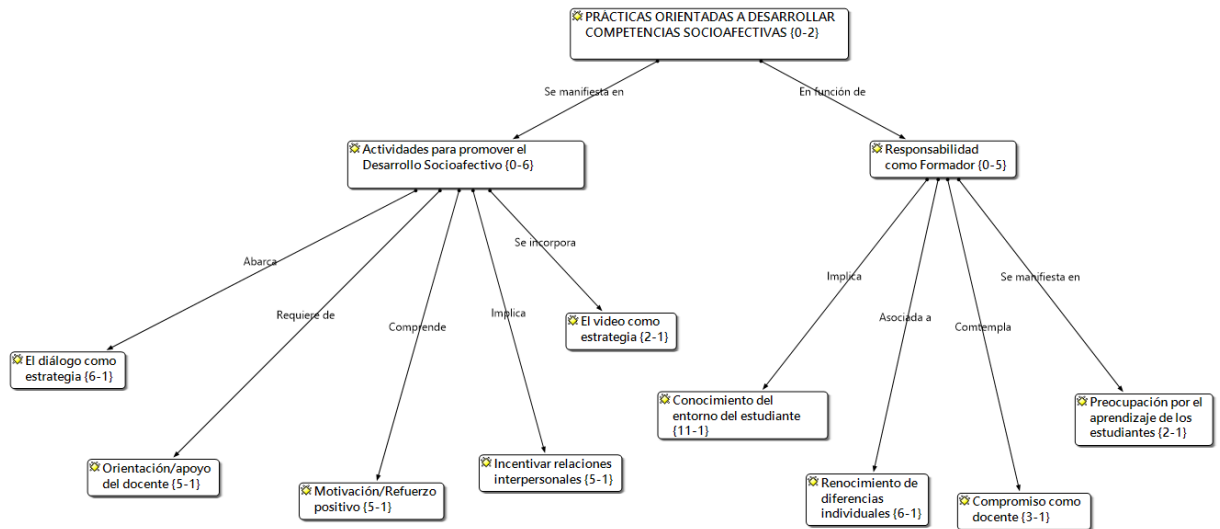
PRÁCTICAS ORIENTADAS A DESARROLLAR COMPETENCIAS SOCIOAFECTIVAS {0-2}

Se manifiesta en

En función de

Actividades para promover el Desarrollo Socioafectivo {0-6}

Responsabilidad como Formador {0-5}

Abarca

Requiere de

Comprende

Implica

Se incorpora

Implica

Asociada a

Contempla

Se manifiesta en

El diálogo como estrategia {6-1}

El video como estrategia {2-1}

Conocimiento del entorno del estudiante {11-1}

Preocupación por el aprendizaje de los estudiantes {2-1}

Orientación/apoyo del docente {5-1}

Incentivar relaciones interpersonales {5-1}

Motivación/Refuerzo positivo {5-1}

Renocimiento de diferencias individuales {6-1}

Compromiso como docente {3-1}